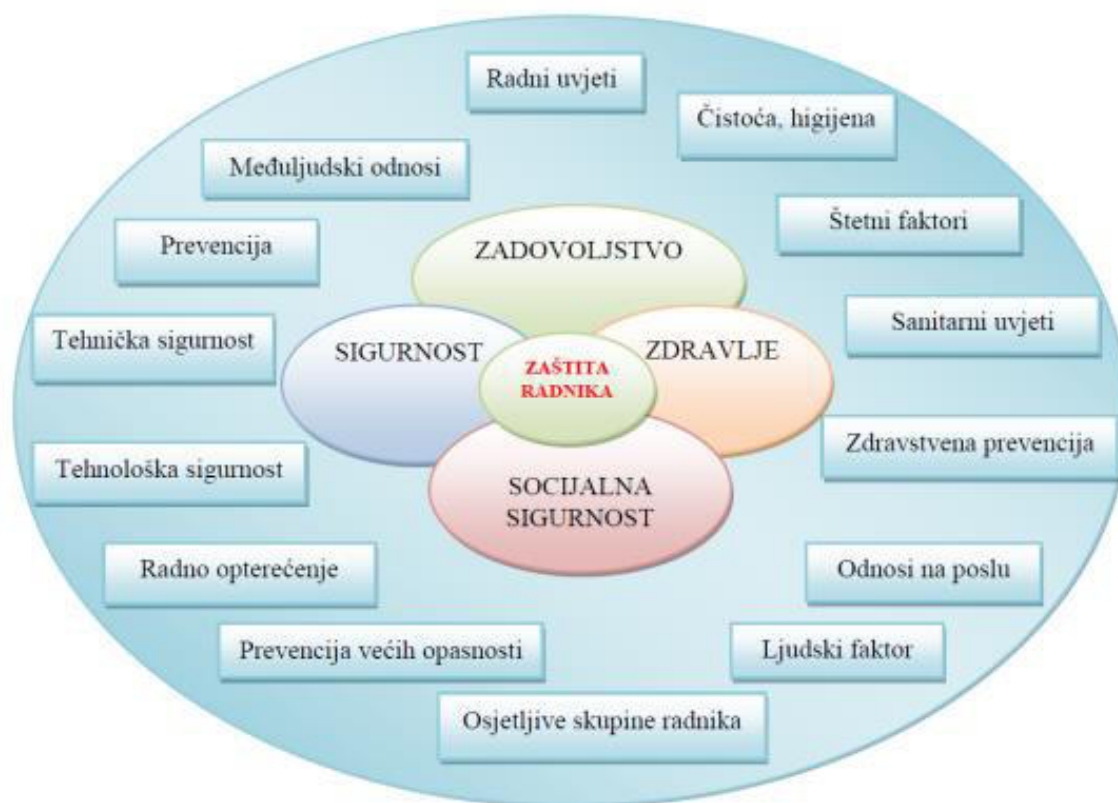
Radni uvjeti

Čistoća, higijena

Međuljudski odnosi

Štetni faktori

Prevencija

ZADOVOLJSTVO

Sanitarni uvjeti

Tehnička sigurnost

SIGURNOST

ZAŠTITA RADNIKA

ZDRAVLJE

Zdravstvena prevencija

Tehnološka sigurnost

SOCIJALNA SIGURNOST

Radno opterećenje

Odnosi na poslu

Prevencija većih opasnosti

Ljudski faktor

Osjetljive skupine radnika